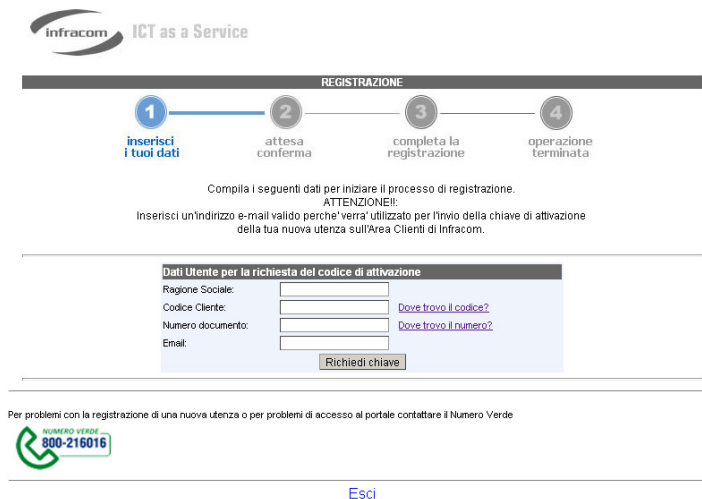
infracom ICT as a Service

REGISTRAZIONE

1 inserisci i tuoi dati

2 attesa conferma

3 completa la registrazione

4 operazione terminata

Compila i seguenti dati per iniziare il processo di registrazione.
ATTENZIONE!!:
Inserisci un'indirizzo e-mail valido perche' verra' utilizzato per l'invio della chiave di attivazione della tua nuova utenza sull'Area Clienti di Infracom.

Dati Utente per la richiesta del codice di attivazione

Ragione Sociale:

Codice Cliente: Dove trovo il codice?

Numero documento: Dove trovo il numero?

Email:

Richiedi chiave

Per problemi con la registrazione di una nuova utenza o per problemi di accesso al portale contattare il Numero Verde

NUMERO VERDE 800-216016

Esci